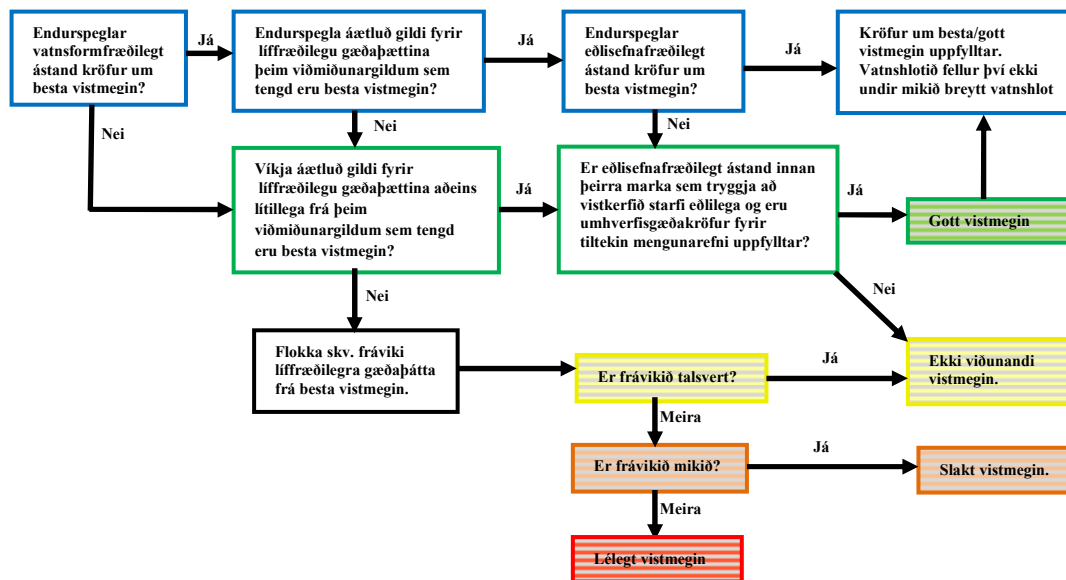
Endurspeglar vatnsformfræðilegt ástand kröfur um besta vistmegin?

Já

Endurspegla áætluð gildi fyrir líffræðilegu gæðaþættina þeim viðmiðunargildum sem tengd eru besta vistmegin?

Já

Endurspeglar eðlisefnafræðilegt ástand kröfur um besta vistmegin?

Já

Kröfur um besta/gott vistmegin uppfylltar. Vatnshlotið fellur því ekki undir mikið breytt vatnshlot

Nei

Nei

Nei

Víkja áætluð gildi fyrir líffræðilegu gæðaþættina aðeins lítillega frá þeim viðmiðunargildum sem tengd eru besta vistmegin?

Já

Er eðlisefnafræðilegt ástand innan þeirra marka sem tryggja að vistkerfið starfi eðlilega og eru umhverfisgæðakröfur fyrir tiltekin mengunarefni uppfylltar?

Já

Gott vistmegin

Nei

Nei

Flokka skv. fráviki líffræðilegra gæðaþátta frá besta vistmegin.

Er frávikið talsvert?

Já

Ekki viðunandi vistmegin.

Meira

Er frávikið mikið?

Já

Slakt vistmegin.

Meira

Lélegt vistmegin